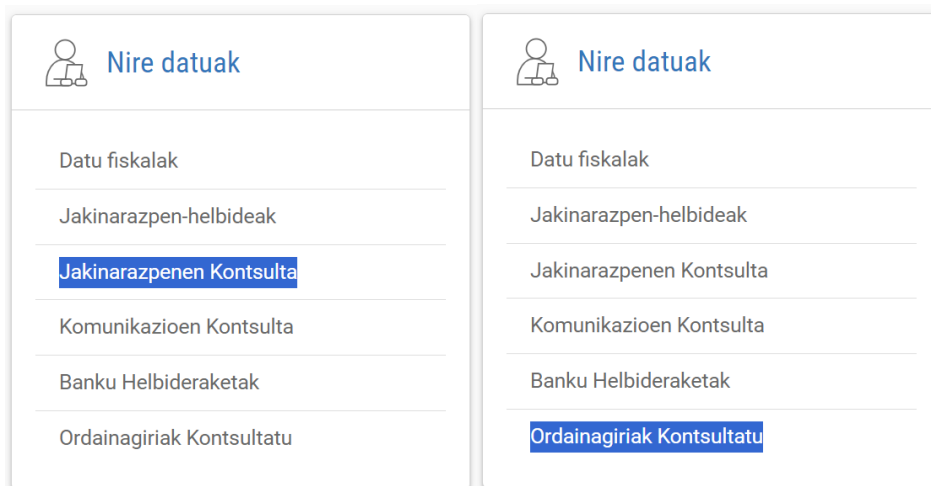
Nire datuak

Datu fiskalak

Jakinarazpen-helbideak

Jakinarazpenen Kontsulta

Komunikazioen Kontsulta

Banku Helbideraketak

Ordainagiriak Kontsultatu

Nire datuak

Datu fiskalak

Jakinarazpen-helbideak

Jakinarazpenen Kontsulta

Komunikazioen Kontsulta

Banku Helbideraketak

Ordainagiriak Kontsultatu